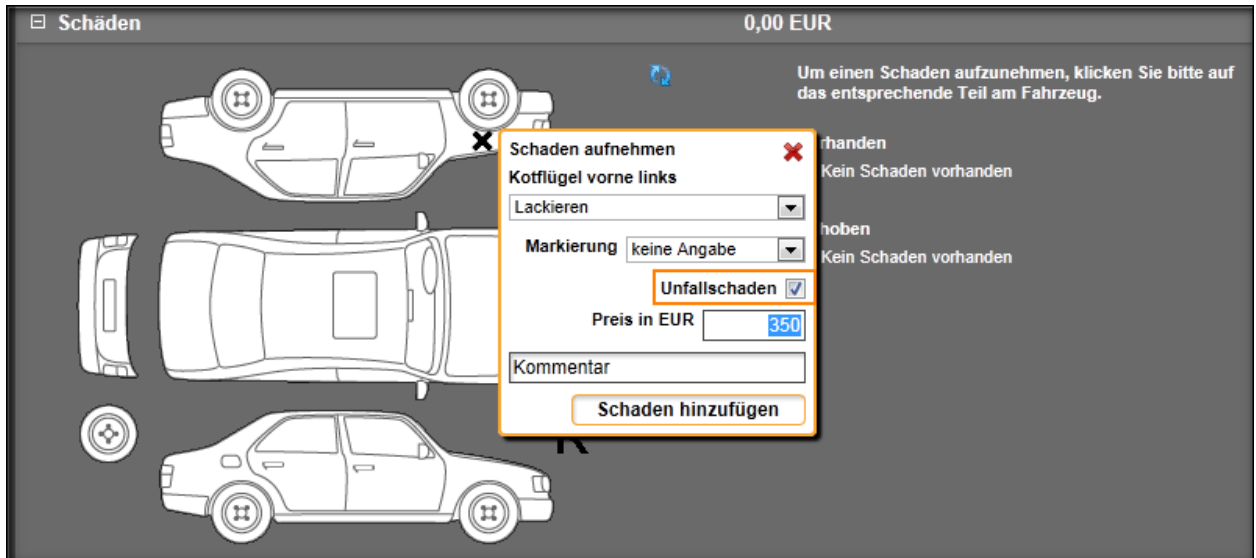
⊟ Schäden

0,00 EUR

Um einen Schaden aufzunehmen, klicken Sie bitte auf das entsprechende Teil am Fahrzeug.

rhanden
Kein Schaden vorhanden

hoben
Kein Schaden vorhanden

Schaden aufnehmen
Kotflügel vorne links
Lackieren
Markierung keine Angabe
Unfallschaden
Preis in EUR 350
Kommentar
Schaden hinzufügen